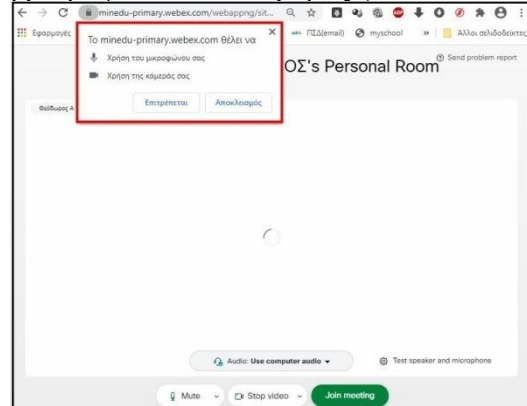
minedu-primary.webex.com/webappng/sit...

Εφαρμογές

ΠΣΔ(email) myschool » Άλλοι σελιδοδείκτες

Το minedu-primary.webex.com θέλει να

Χρήση του μικροφώνου σας

Χρήση της κάμεράς σας

Επιτρέπεται Αποκλεισμός

ΟΣ's Personal Room

Send problem report

Θεόδωρος Α

Audio: Use computer audio

Test speaker and microphone

Mute Stop video Join meeting